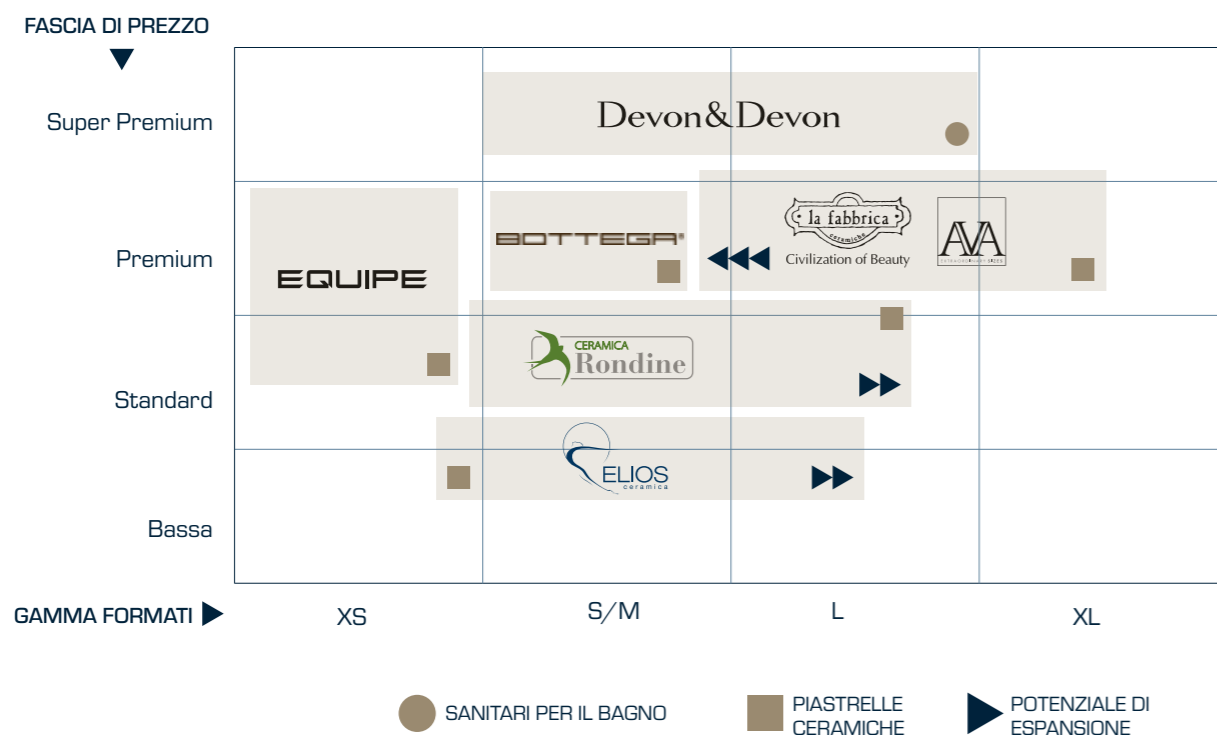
FASCIA DI PREZZO

Super Premium

Devon&Devon

Premium

EQUIPE

BOTTEGA®

la fabbrica ceramiche

Civilization of Beauty

AVA

Standard

CERAMICA Rondine

Bassa

ELIOS ceramica

GAMMA FORMATI

XS

S/M

L

XL

SANITARI PER IL BAGNO

PIASTRELLE CERAMICHE

POTENZIALE DI ESPANSIONE